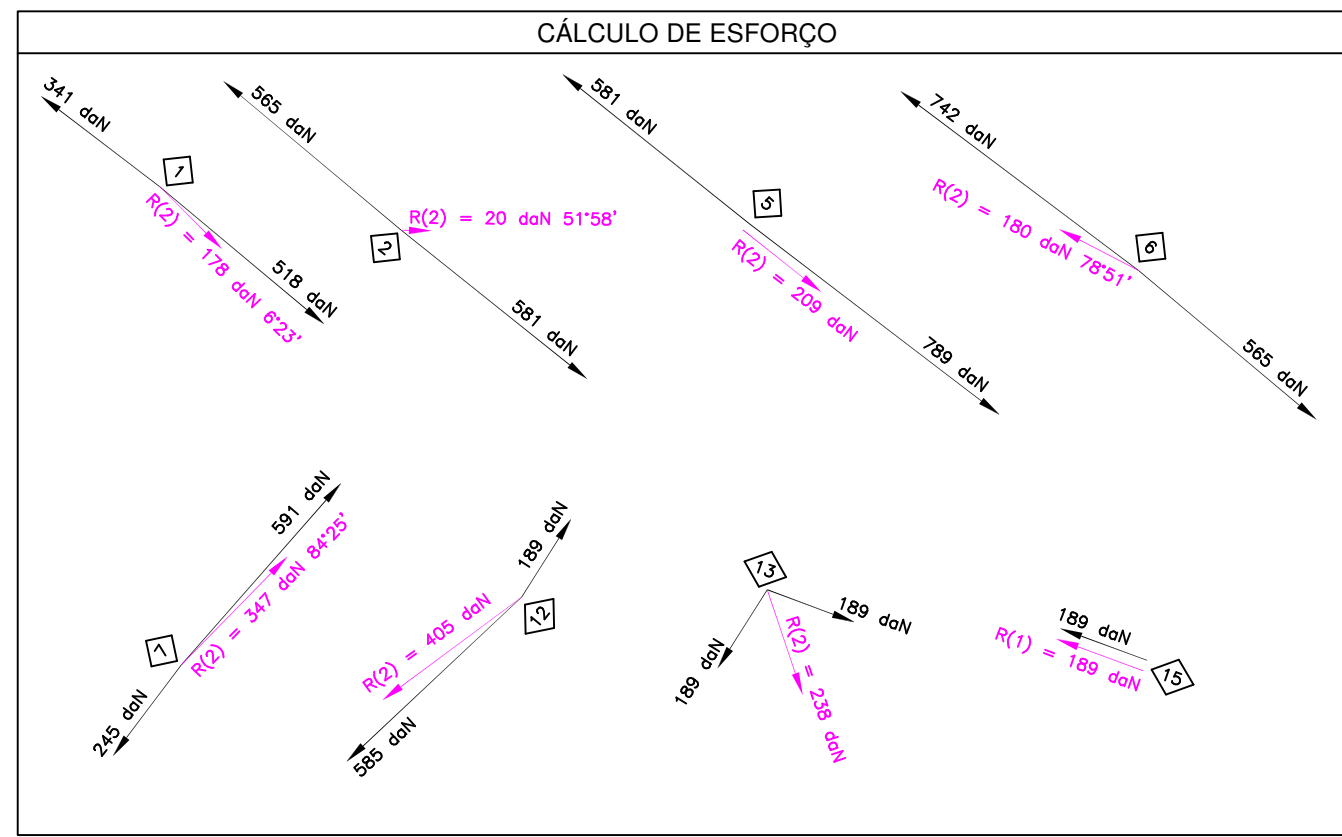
CÁLCULO DE ESFORÇO

341 daN
1
R(2) = 178 daN 6°23'
518 daN

565 daN
2
R(2) = 20 daN 51°58'
581 daN

581 daN
5
R(2) = 209 daN
789 daN

742 daN
R(2) = 180 daN 78°51'
6
565 daN

591 daN
R(2) = 347 daN 84°25'
7
245 daN

189 daN
R(2) = 405 daN
12
585 daN

13
189 daN
R(2) = 238 daN
189 daN

189 daN
R(1) = 189 daN
15